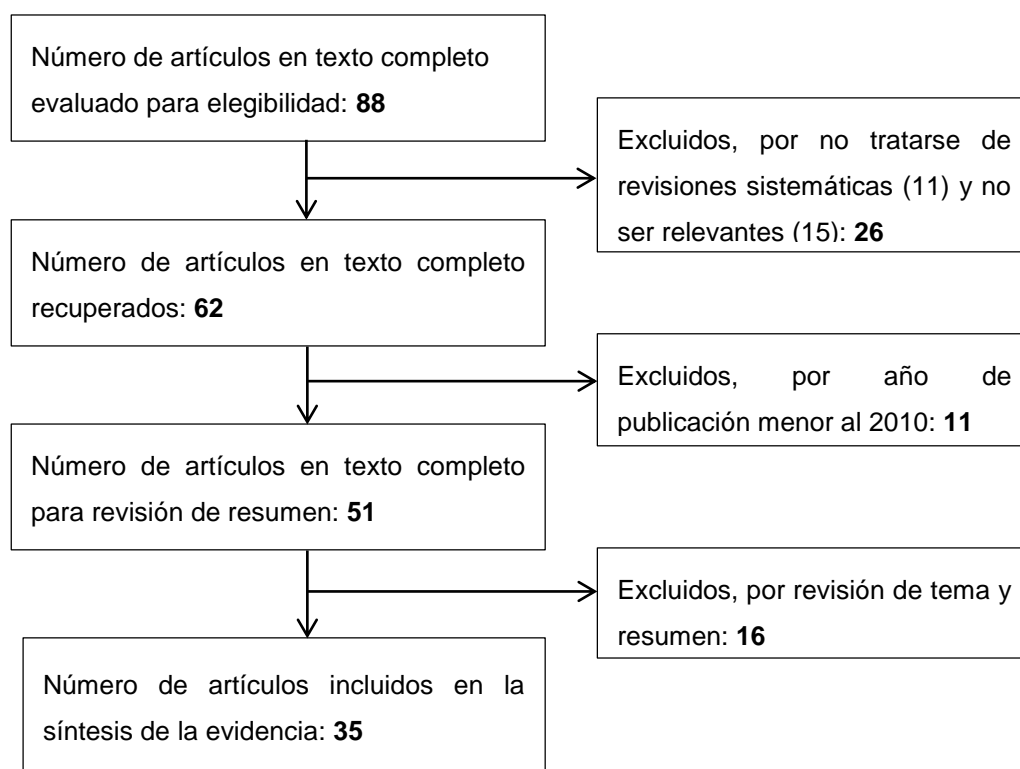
Número de artículos en texto completo evaluado para elegibilidad: **88**

Excluidos, por no tratarse de revisiones sistemáticas (11) y no ser relevantes (15): **26**

Número de artículos en texto completo recuperados: **62**

Excluidos, por año de publicación menor al 2010: **11**

Número de artículos en texto completo para revisión de resumen: **51**

Excluidos, por revisión de tema y resumen: **16**

Número de artículos incluidos en la síntesis de la evidencia: **35**